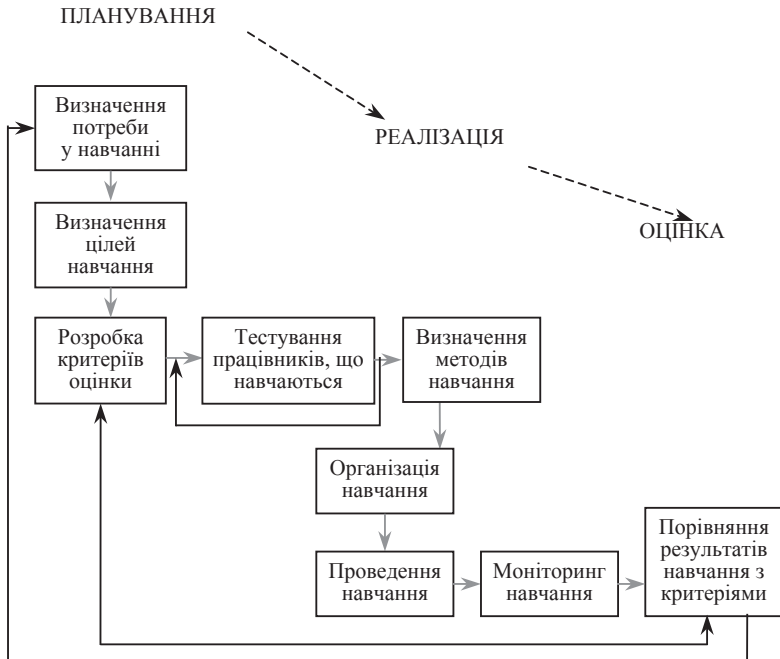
ПЛАНУВАННЯ

РЕАЛІЗАЦІЯ

ОЦІНКА

Визначення потреби у навчанні

Визначення цілей навчання

Розробка критеріїв оцінки

Тестування працівників, що навчаються

Визначення методів навчання

Організація навчання

Проведення навчання

Моніторинг навчання

Порівняння результатів навчання з критеріями